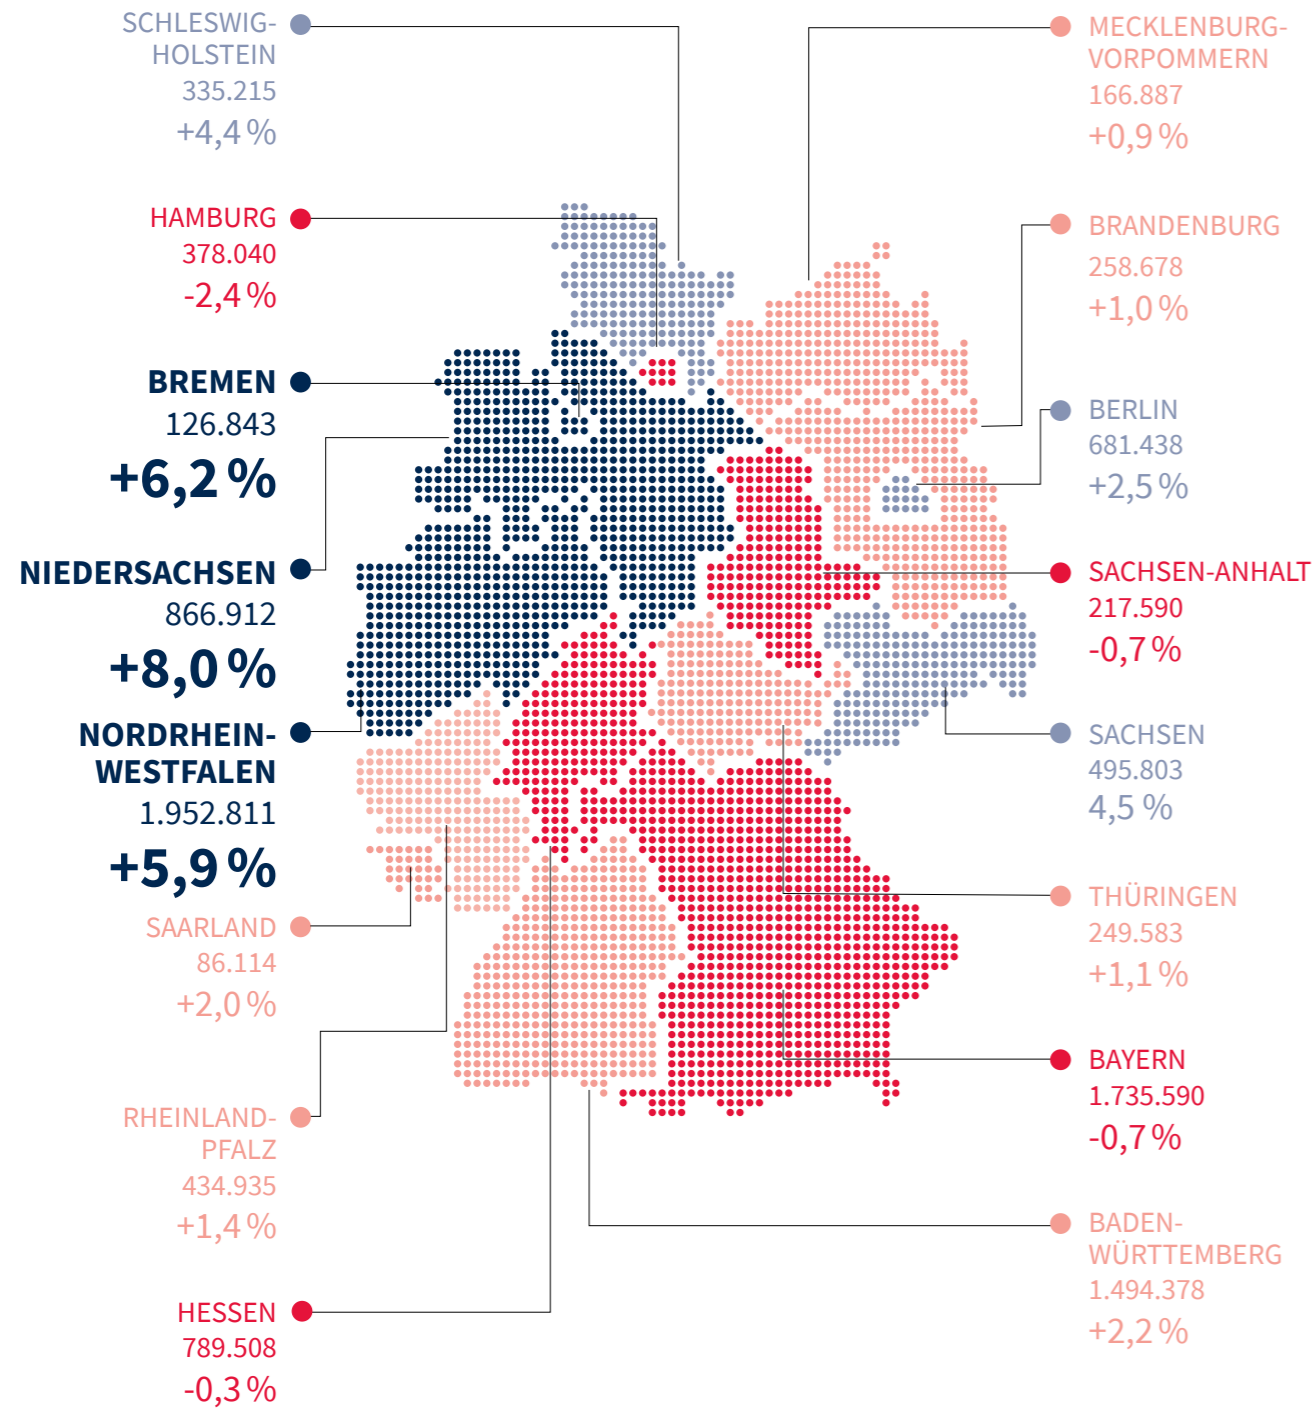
SCHLESWIG-HOLSTEIN
335.215
+4,4 %

HAMBURG
378.040
-2,4 %

BREMEN
126.843
+6,2 %

NIEDERSACHSEN
866.912
+8,0 %

NORDRHEIN-WESTFALEN
1.952.811
+5,9 %

SAARLAND
86.114
+2,0 %

RHEINLAND-PFALZ
434.935
+1,4 %

HESSEN
789.508
-0,3 %

MECKLENBURG-VORPOMMERN
166.887
+0,9 %

BRANDENBURG
258.678
+1,0 %

BERLIN
681.438
+2,5 %

SACHSEN-ANHALT
217.590
-0,7 %

SACHSEN
495.803
4,5 %

THÜRINGEN
249.583
+1,1 %

BAYERN
1.735.590
-0,7 %

BADEN-WÜRTTEMBERG
1.494.378
+2,2 %